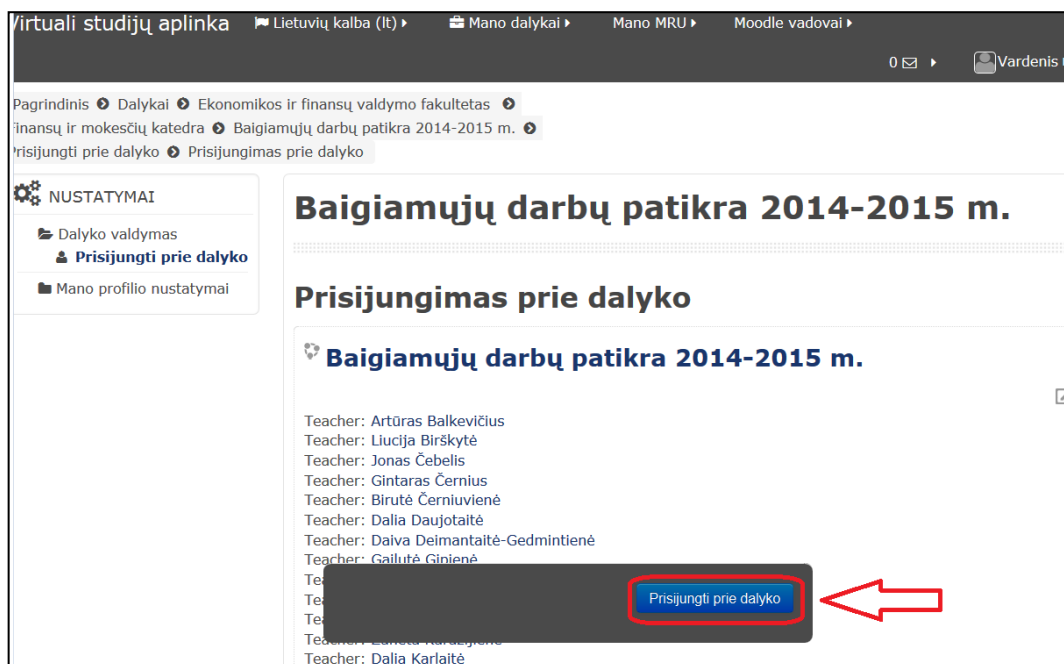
Virtuali studijų aplinka Lietuvių kalba (lt) Mano dalykai Mano MRU Moodle vadovai

0 Vardenis

Pagrindinis Dalykai Ekonomikos ir finansų valdymo fakultetas Finansų ir mokesčių katedra Baigiamųjų darbų patikra 2014-2015 m. Prisijungti prie dalyko Prisijungimas prie dalyko

NUSTATYMAI

Dalyko valdymas
Prisijungti prie dalyko
Mano profilio nustatymai

Baigiamųjų darbų patikra 2014-2015 m.

Prisijungimas prie dalyko

Baigiamųjų darbų patikra 2014-2015 m.

Teacher: Artūras Balkevičius
Teacher: Liucija Birškytė
Teacher: Jonas Čebelis
Teacher: Gintaras Černius
Teacher: Birutė Černiuvienė
Teacher: Dalia Daujotaitė
Teacher: Daiva Deimantaitė-Gedmintienė
Teacher: Gailutė Gipienė
Tea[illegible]
Tea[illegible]
Tea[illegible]
Teacher: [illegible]
Teacher: Dalia Karlaitė

Prisijungti prie dalyko